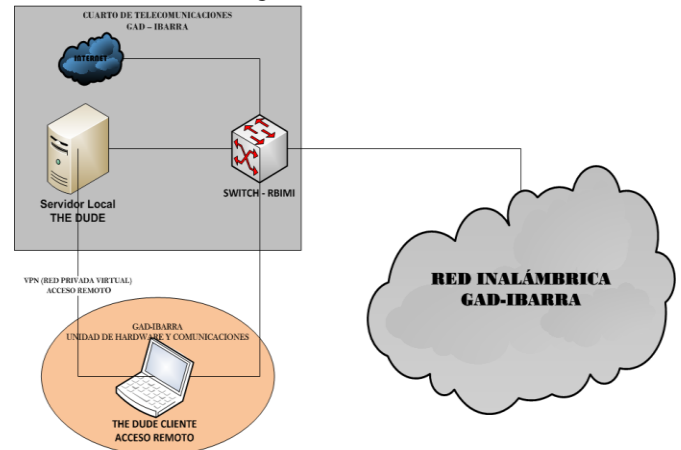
CUARTO DE TELECOMUNICACIONES
GAD – IBARRA

INTERNET

Servidor Local
THE DUDE

SWITCH - RBIMI

RED INALÁMBRICA
GAD-IBARRA

VPN (RED PRIVADA VIRTUAL)
ACCESO REMOTO

GAD-IBARRA
UNIDAD DE HARDWARE Y COMUNICACIONES

THE DUDE CLIENTE
ACCESO REMOTO